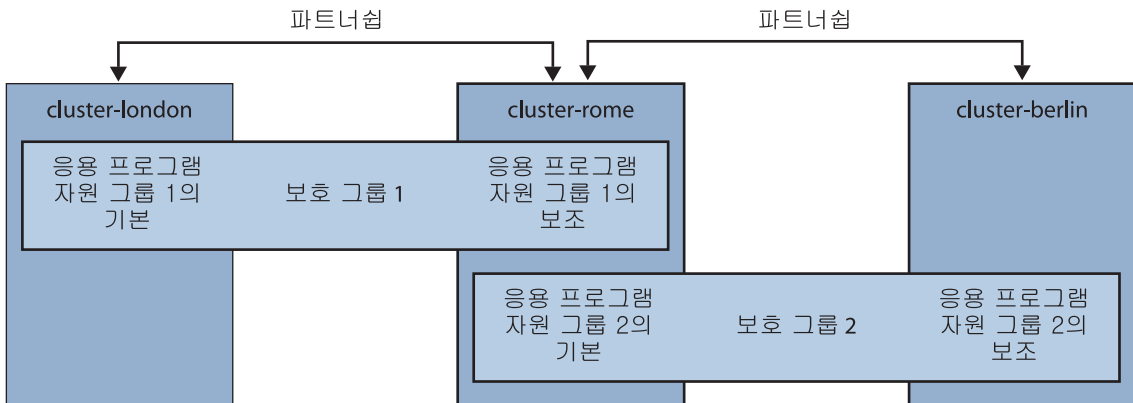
파트너쉽

파트너쉽

cluster-london

cluster-rome

cluster-berlin

응용 프로그램 자원 그룹 1의 기본

보호 그룹 1

응용 프로그램 자원 그룹 1의 보조

응용 프로그램 자원 그룹 2의 기본

보호 그룹 2

응용 프로그램 자원 그룹 2의 보조